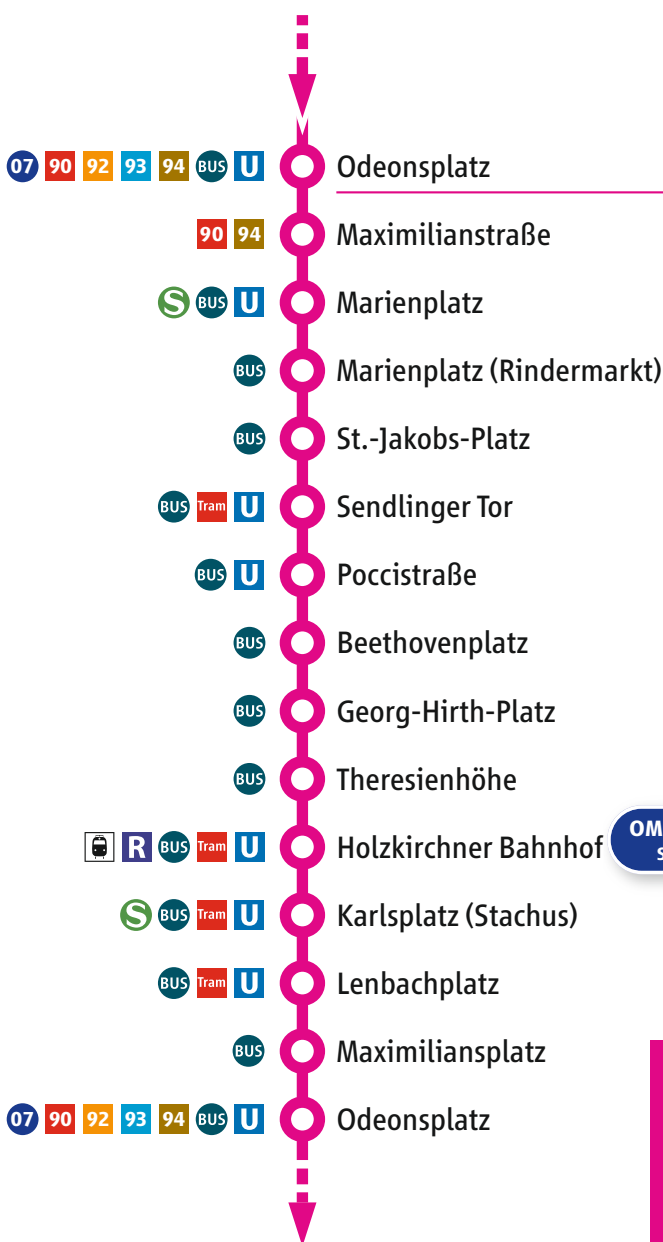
07 90 92 93 94 BUS U Odeonsplatz
90 94 Maximilianstraße
S BUS U Marienplatz
BUS Marienplatz (Rindermarkt)
BUS St.-Jakobs-Platz
BUS Tram U Sendlinger Tor
BUS U Poccistraße
BUS Beethovenplatz
BUS Georg-Hirth-Platz
BUS Theresienhöhe
R BUS Tram U Holzkirchner Bahnhof
S BUS Tram U Karlsplatz (Stachus)
BUS Tram U Lenbachplatz
BUS Maximiliansplatz
07 90 92 93 94 BUS U Odeonsplatz

OM
S